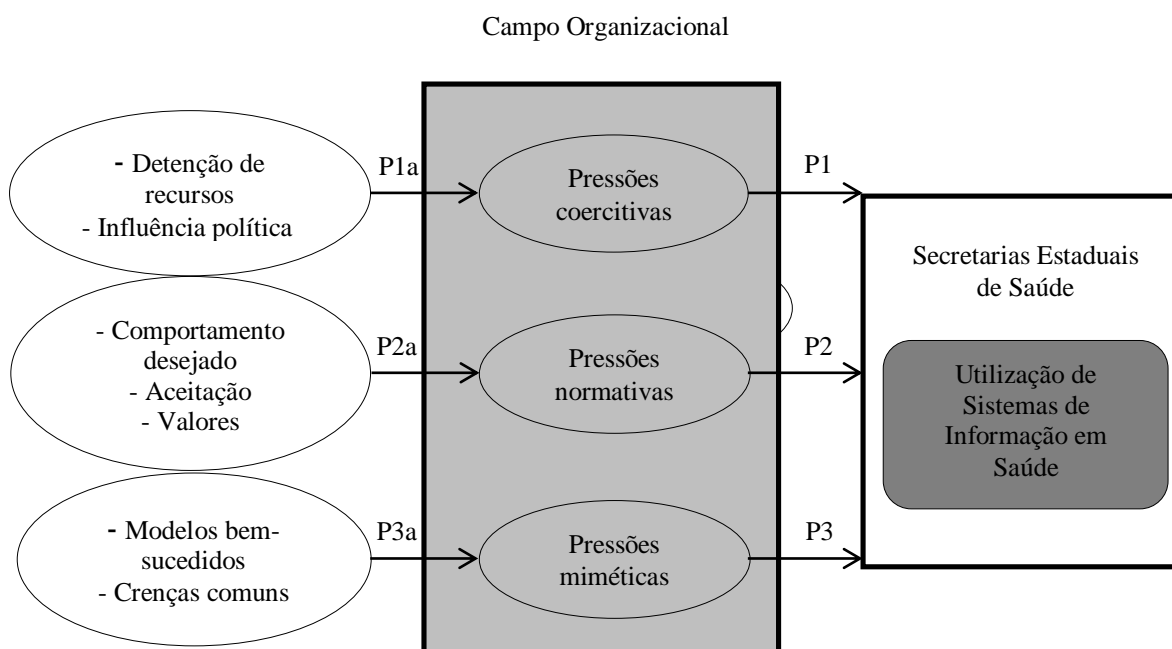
Campo Organizacional

- Detenção de recursos
- Influência política

P1a

Pressões coercitivas

P1

- Comportamento desejado
- Aceitação
- Valores

P2a

Pressões normativas

P2

- Modelos bem-sucedidos
- Crenças comuns

P3a

Pressões miméticas

P3

Secretarias Estaduais de Saúde

Utilização de Sistemas de Informação em Saúde